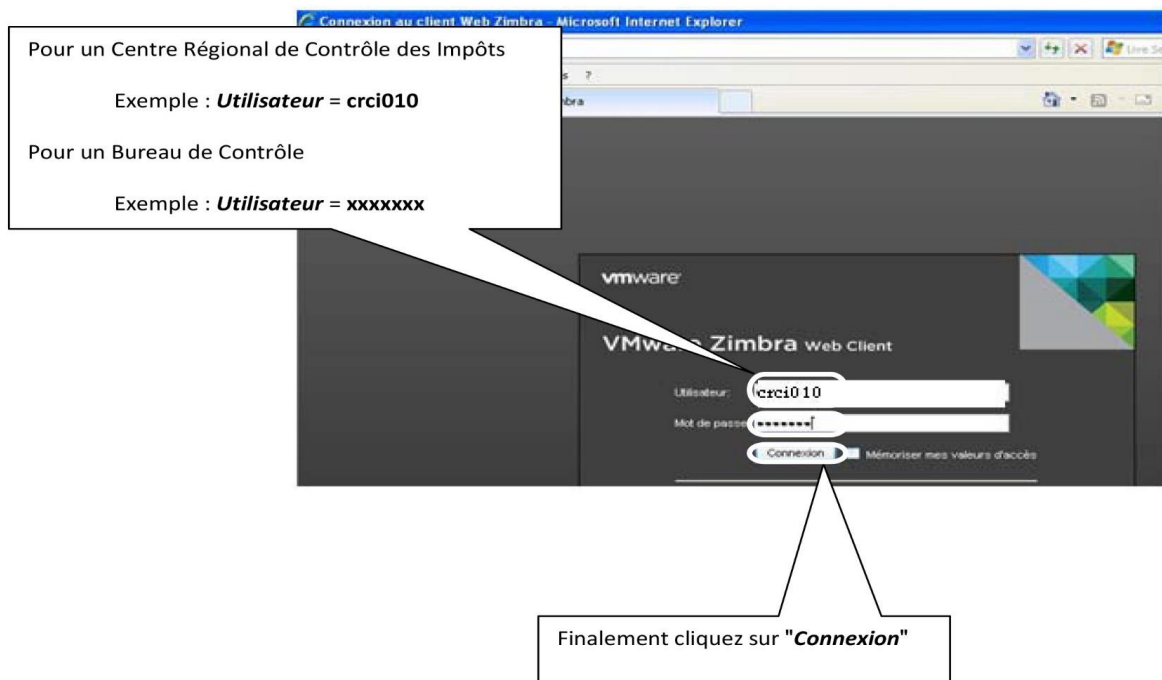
Connexion au client Web Zimbra - Microsoft Internet Explorer

Pour un Centre Régional de Contrôle des Impôts

Exemple : ***Utilisateur*** = **crci010**

Pour un Bureau de Contrôle

Exemple : ***Utilisateur*** = **xxxxxxx**

s ?

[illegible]bra

Live Se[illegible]

vmware

VMwa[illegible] Zimbra Web Client

Utilisateur: crci010

Mot de passe: ••••••••

Connexion

Mémoriser mes valeurs d'accès

Finalement cliquez sur "***Connexion***"